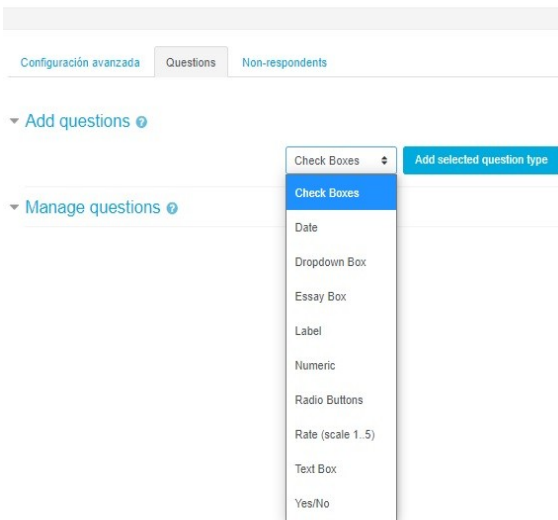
Configuración avanzada Questions Non-respondents

Add questions

Check Boxes

Add selected question type

Manage questions

Check Boxes

Date

Dropdown Box

Essay Box

Label

Numeric

Radio Buttons

Rate (scale 1..5)

Text Box

Yes/No